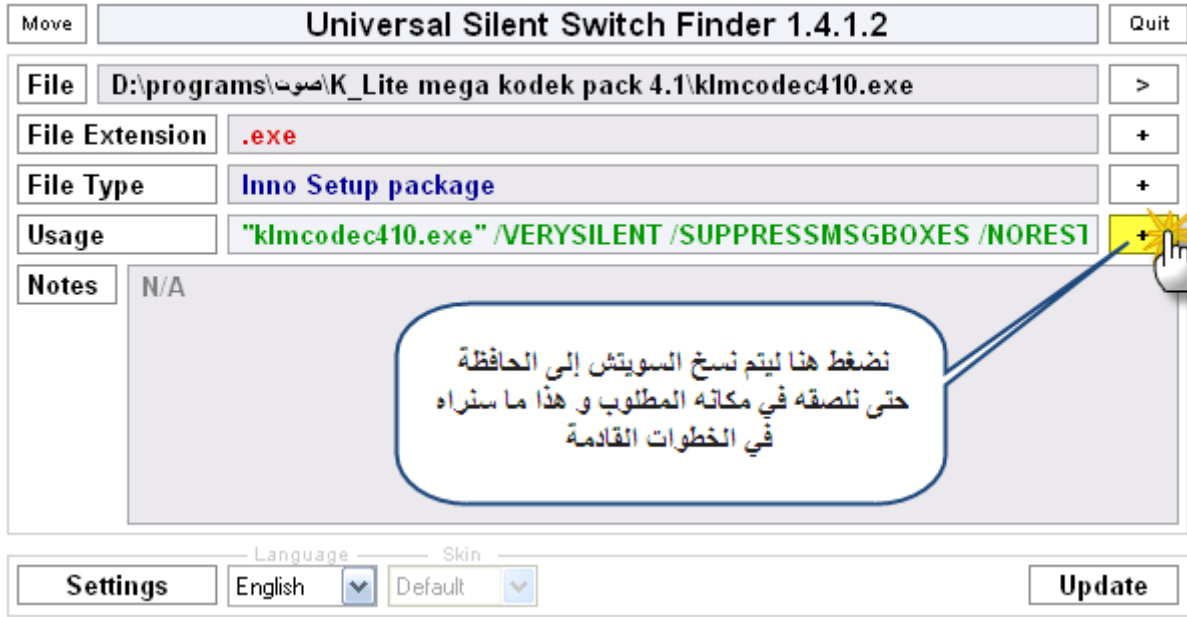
Move

Universal Silent Switch Finder 1.4.1.2

Quit

File D:\programs\صوت\K_Lite mega kodek pack 4.1\klmcodec410.exe >

File Extension .exe +

File Type Inno Setup package +

Usage "klmcodec410.exe" /VERYSILENT /SUPPRESSMSGBOXES /NOREST +

Notes N/A

نضغط هنا ليتم نسخ السويتش إلى الحافظة حتى نلصقه في مكانه المطلوب و هذا ما سنراه في الخطوات القادمة

Language Skin

Settings English Default Update